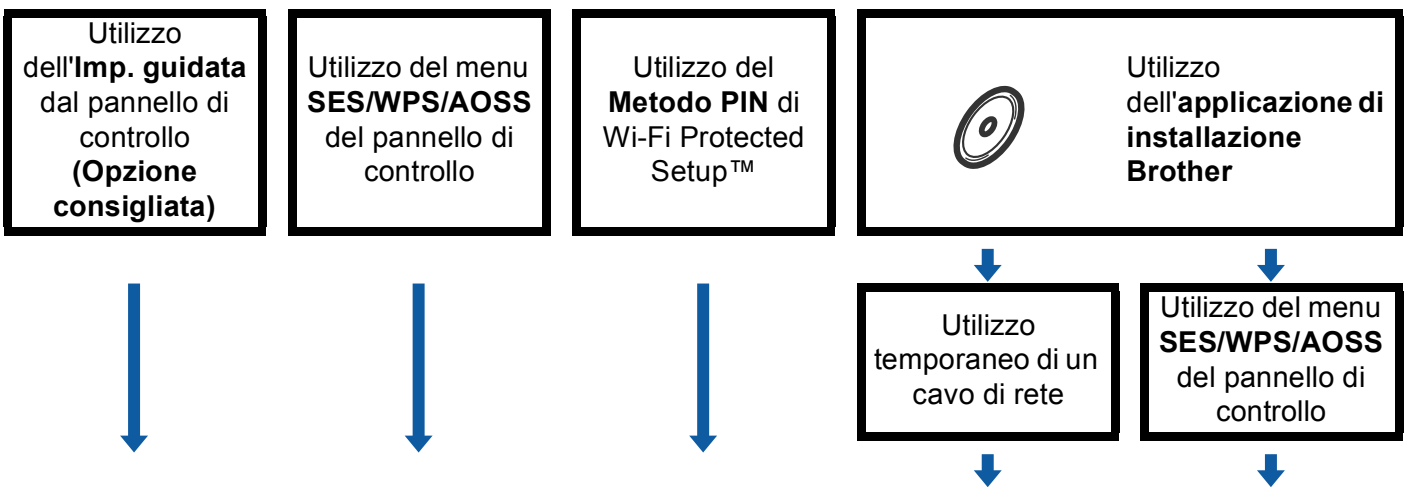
Utilizzo dell'Imp. guidata dal pannello di controllo (Opzione consigliata)

Utilizzo del menu SES/WPS/AOSS del pannello di controllo

Utilizzo del Metodo PIN di Wi-Fi Protected Setup™

Utilizzo dell'applicazione di installazione Brother

Utilizzo temporaneo di un cavo di rete

Utilizzo del menu SES/WPS/AOSS del pannello di controllo